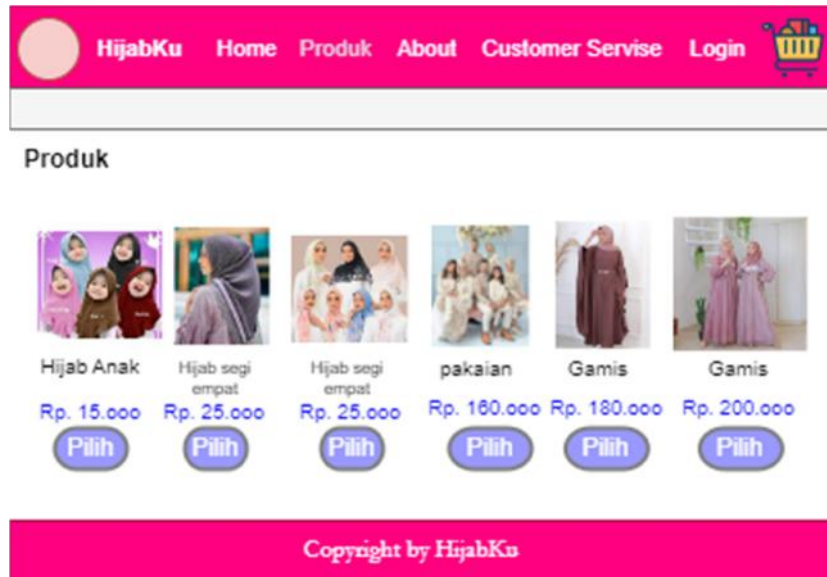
HijabKu Home Produk About Customer Servise Login

Produk

Hijab Anak
Rp. 15.000
Pilih

Hijab segi empat
Rp. 25.000
Pilih

Hijab segi empat
Rp. 25.000
Pilih

pakaian
Rp. 160.000
Pilih

Gamis
Rp. 180.000
Pilih

Gamis
Rp. 200.000
Pilih

Copyright by HijabKu